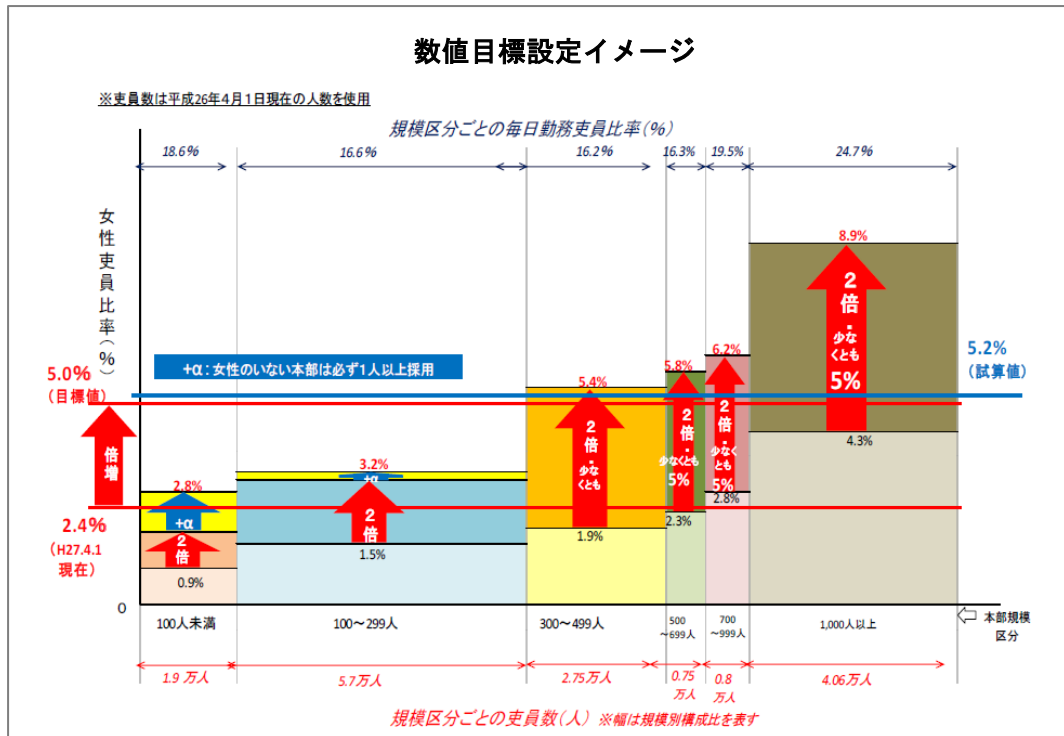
数値目標設定イメージ

※吏員数は平成26年4月1日現在の人数を使用

規模区分ごとの毎日勤務吏員比率(%)

18.6% 16.6% 16.2% 16.3% 19.5% 24.7%

女性吏員比率(%)

+α:女性のいない本部は必ず1人以上採用

5.0%
(目標値)

5.2%
(試算値)

倍増

2.4%
(H27.4.1現在)

2.8%
+α
2倍
0.9%

3.2%
+α
2倍
1.5%

5.4%
2倍・少なくとも
1.9%

5.8%
2倍・少なくとも5%
2.3%

6.2%
2倍・少なくとも5%
2.8%

8.9%
2倍・少なくとも5%
4.3%

0

100人未満 100〜299人 300〜499人 500〜699人 700〜999人 1,000人以上

本部規模区分

1.9万人 5.7万人 2.75万人 0.75万人 0.8万人 4.06万人

規模区分ごとの吏員数(人) ※幅は規模別構成比を表す